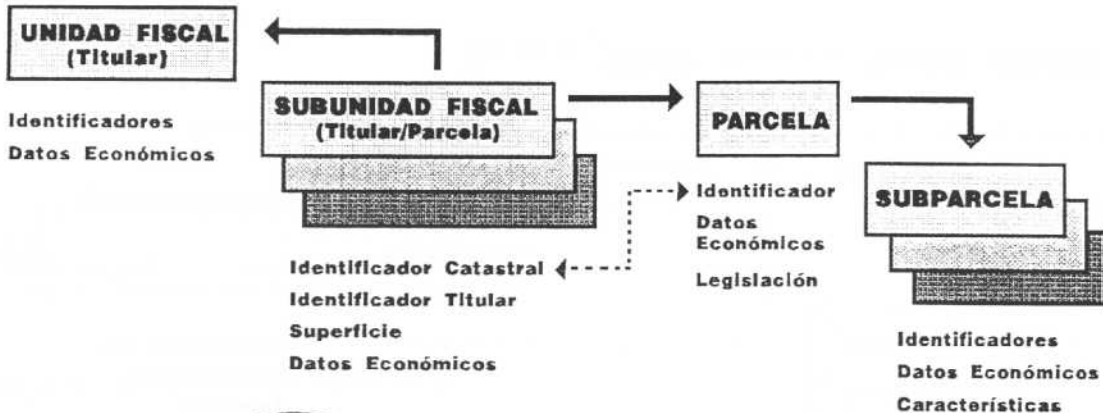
UNIDAD FISCAL (Titular)

Identificadores
Datos Económicos

SUBUNIDAD FISCAL (Titular/Parcela)

Identificador Catastral
Identificador Titular
Superficie
Datos Económicos

PARCELA

Identificador
Datos Económicos
Legislación

SUBPARCELA

Identificadores
Datos Económicos
Características